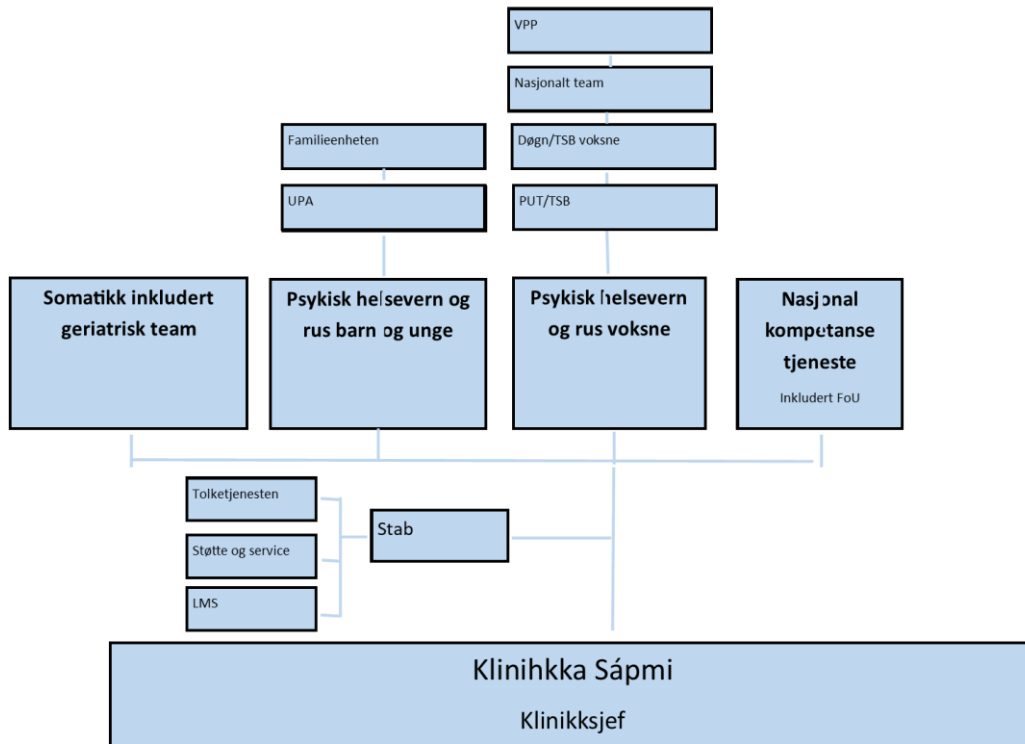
VPP

Nasjonalt team

Familieenheten

Døgn/TSB voksne

UPA

PUT/TSB

Somatikk inkludert geriatrisk team

Psykisk helsevern og rus barn og unge

Psykisk helsevern og rus voksne

Nasjonal kompetanse tjeneste

Inkludert FoU

Tolketjenesten

Stab

Støtte og service

LMS

Klinihkka Sápmi

Klinikksjef